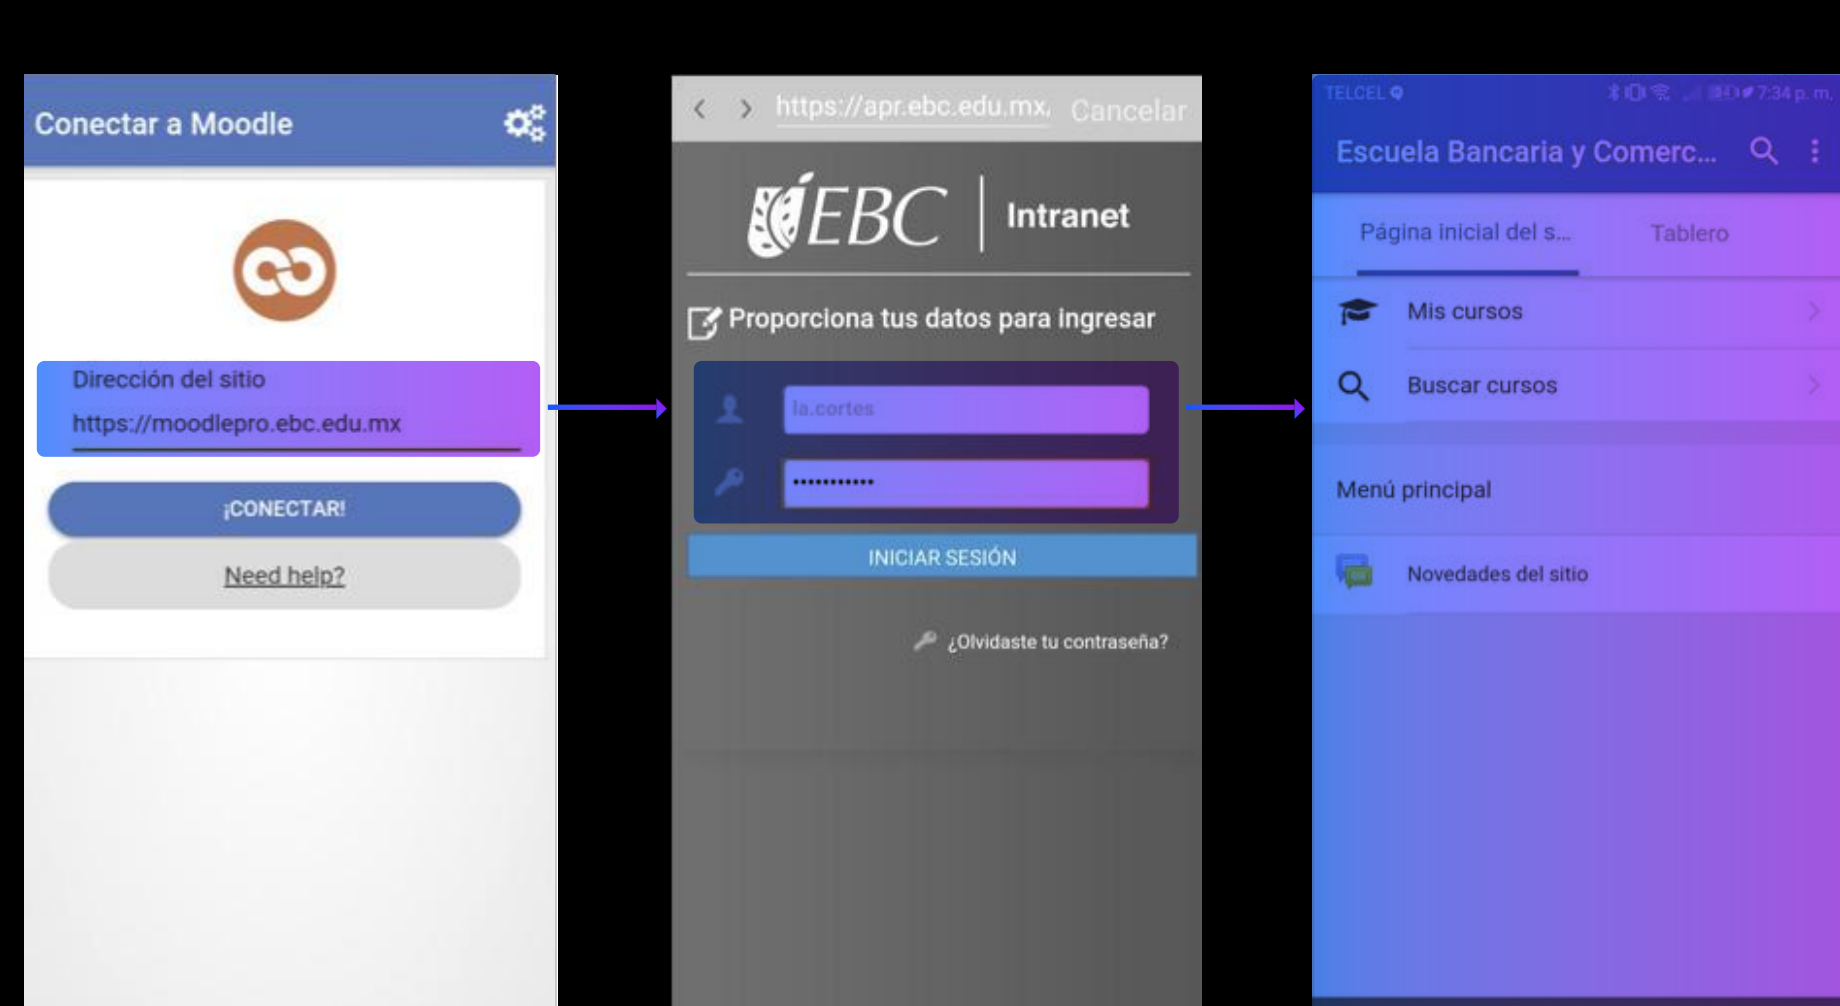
Conectar a Moodle

Dirección del sitio

https://moodlepro.ebc.edu.mx

¡CONECTAR!

Need help?

https://apr.ebc.edu.mx, Cancelar

EBC Intranet

Proporciona tus datos para ingresar

la.cortes

•••••••••••

INICIAR SESIÓN

¿Olvidaste tu contraseña?

TELCEL 7:34 p. m.

Escuela Bancaria y Comerc...

Página inicial del s...

Tablero

Mis cursos

Buscar cursos

Menú principal

Novedades del sitio